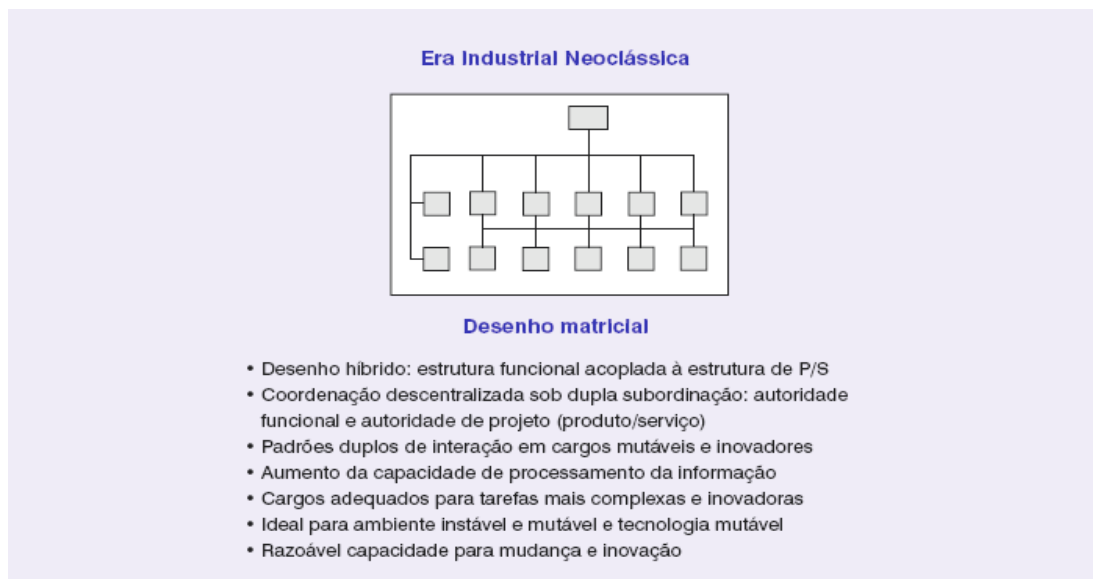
Era Industrial Neoclássica

Desenho matricial

• Desenho híbrido: estrutura funcional acoplada à estrutura de P/S
• Coordenação descentralizada sob dupla subordinação: autoridade funcional e autoridade de projeto (produto/serviço)
• Padrões duplos de interação em cargos mutáveis e inovadores
• Aumento da capacidade de processamento da informação
• Cargos adequados para tarefas mais complexas e inovadoras
• Ideal para ambiente instável e mutável e tecnologia mutável
• Razoável capacidade para mudança e inovação